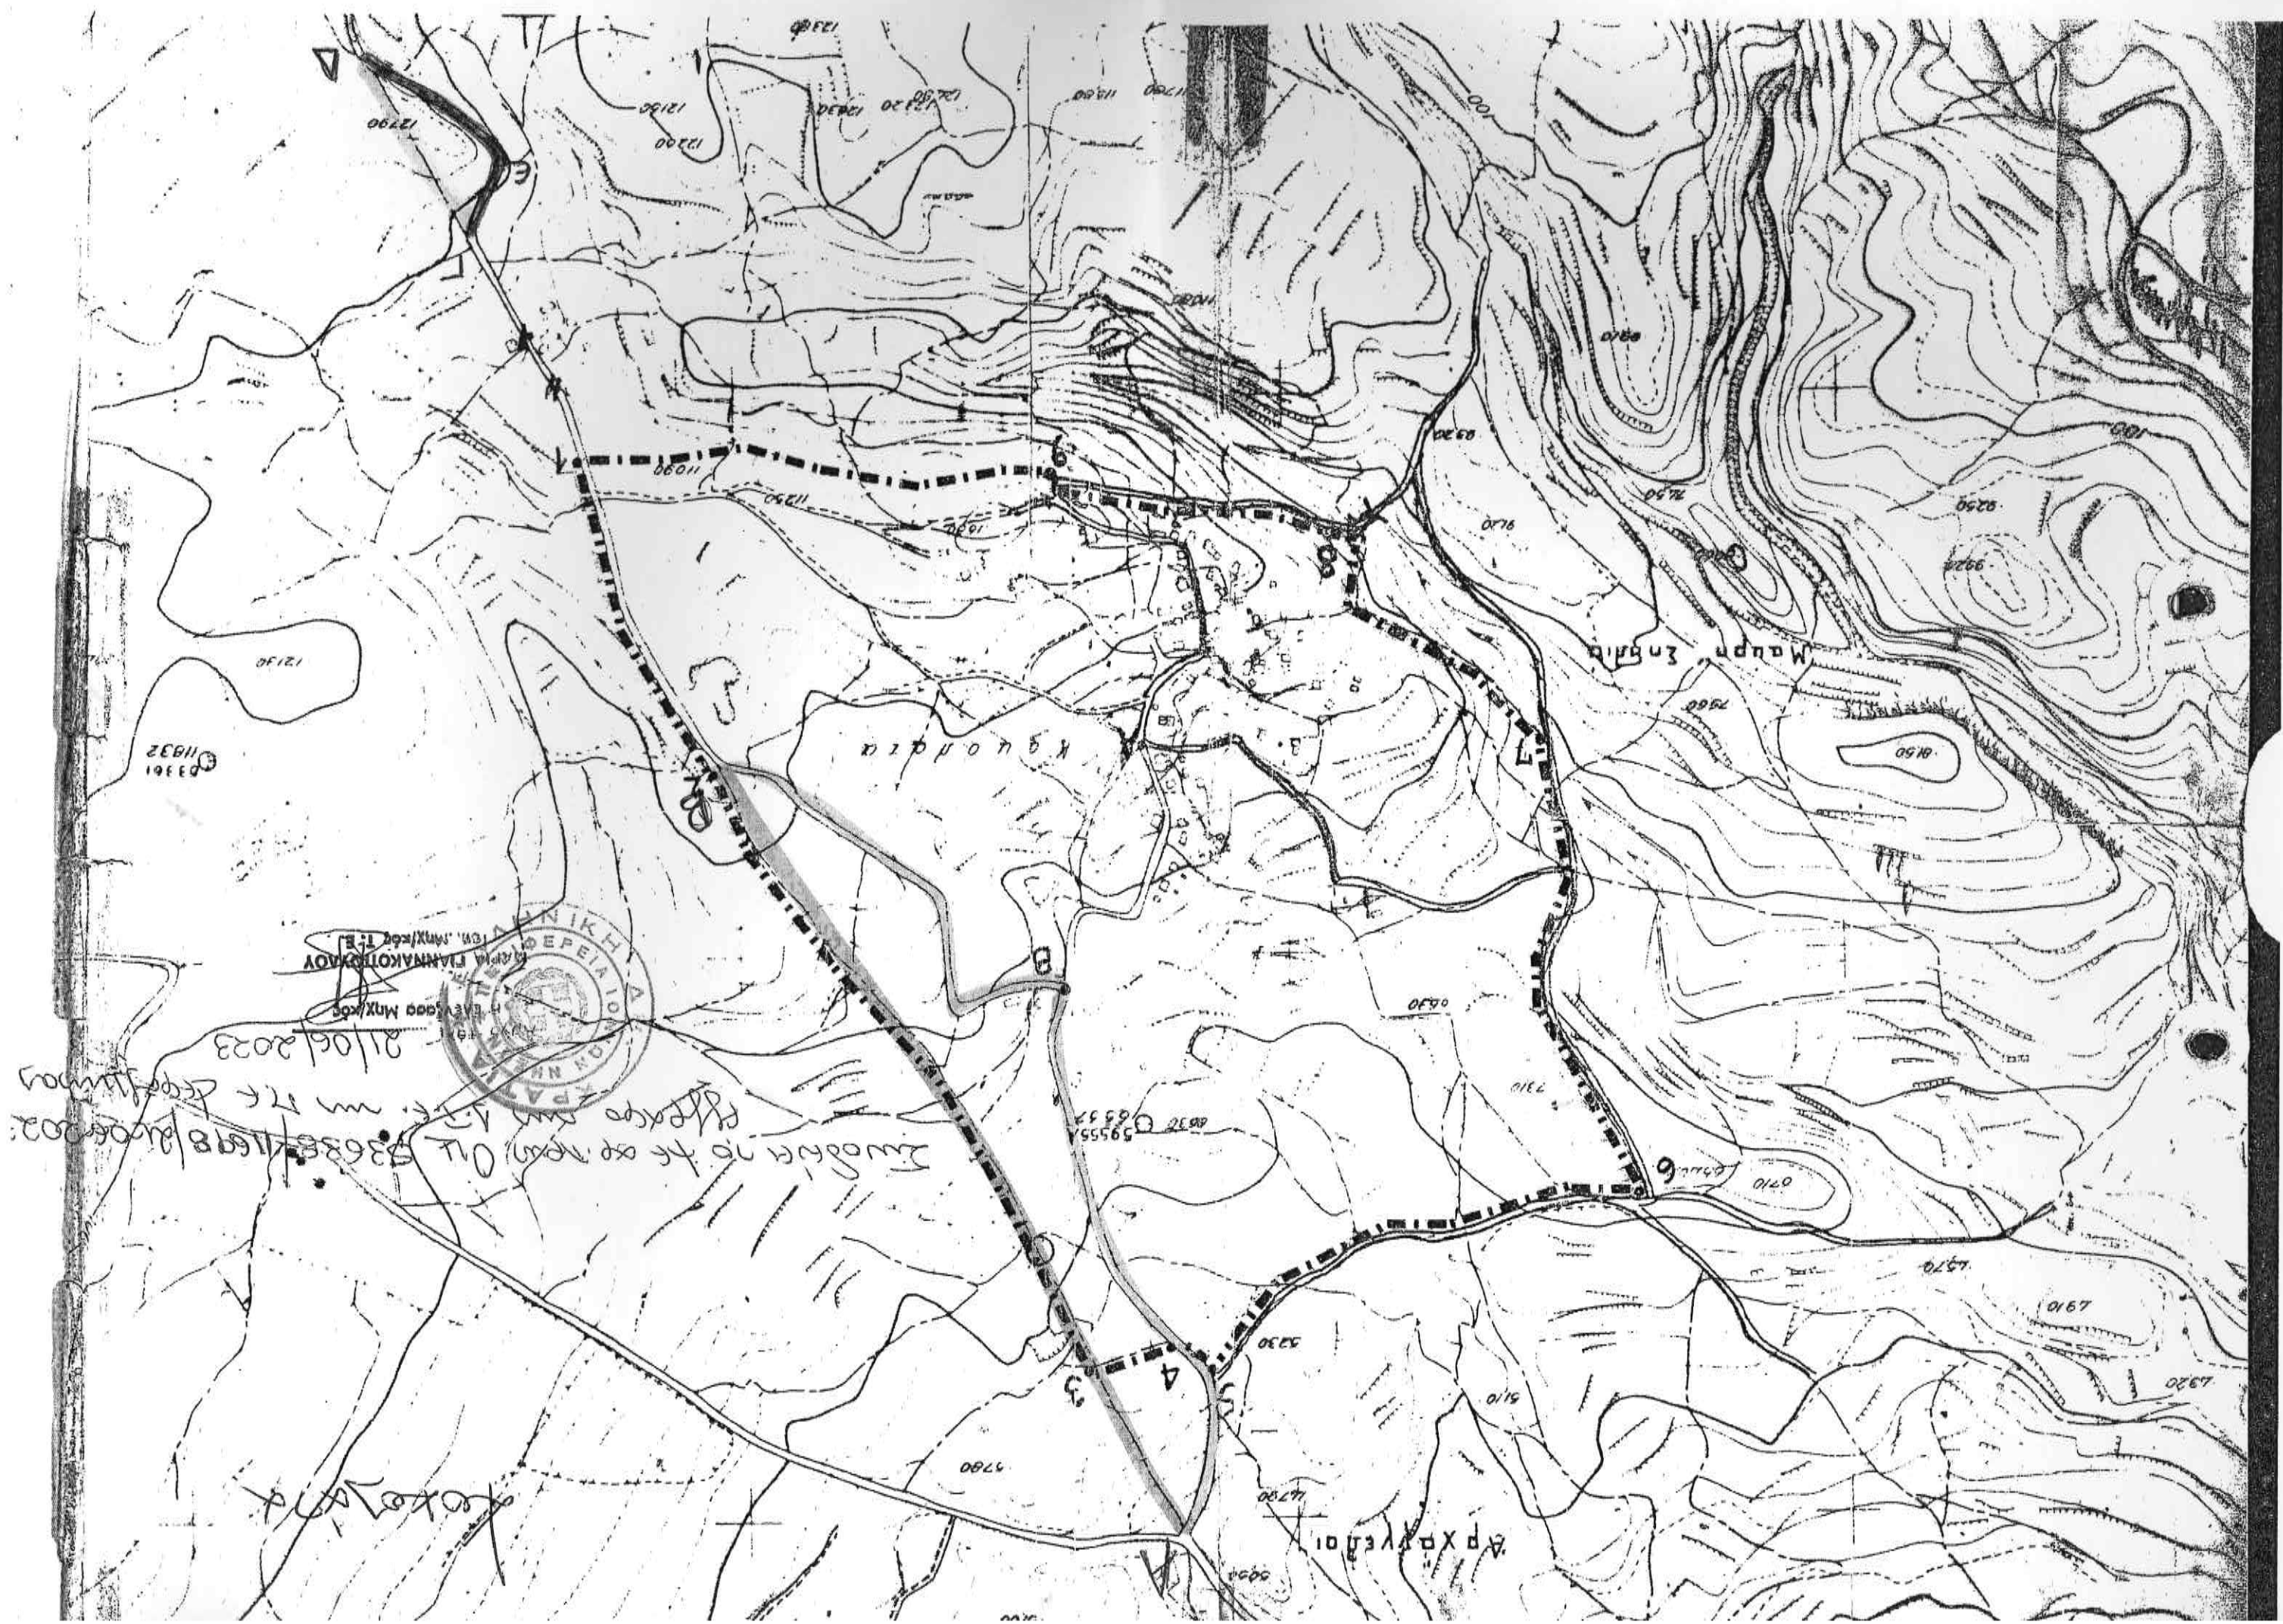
Αρχαγγελοι

Μαυρη Σπηλια

Καμαράκι

Συνοδεύει το με αρ. πρωτ. Οικ. 33638/1698/Φ06.002
έγγραφο της Δ.Τ.Ε. και της Δ/νσης Τοπογράφησης

21/06/2023

Η Ελέγξασα Μηχ/κός
ΜΑΡΙΑ ΓΙΑΝΝΑΚΟΠΟΥΛΟΥ
Τοπ. Μηχ/κός Τ.Ε.

ΕΛΛΗΝΙΚΗ ΔΗΜΟΚΡΑΤΙΑ
ΠΕΡΙΦΕΡΕΙΑ ΙΟΝΙΩΝ ΝΗΣΩΝ

Αρχαγγελος

1
2
3
4
5
6
7
8
9

Α
Β
Γ
Δ
Ε

12790
12200
11930
11920
12170
11832
10330
11090
9230
8170
9250
7560
6150
7650
9920
6820
7310
6710
6710
5330
5710
4970
4790
4570
4320
4167
5955Δ
5957
6830
6620
100